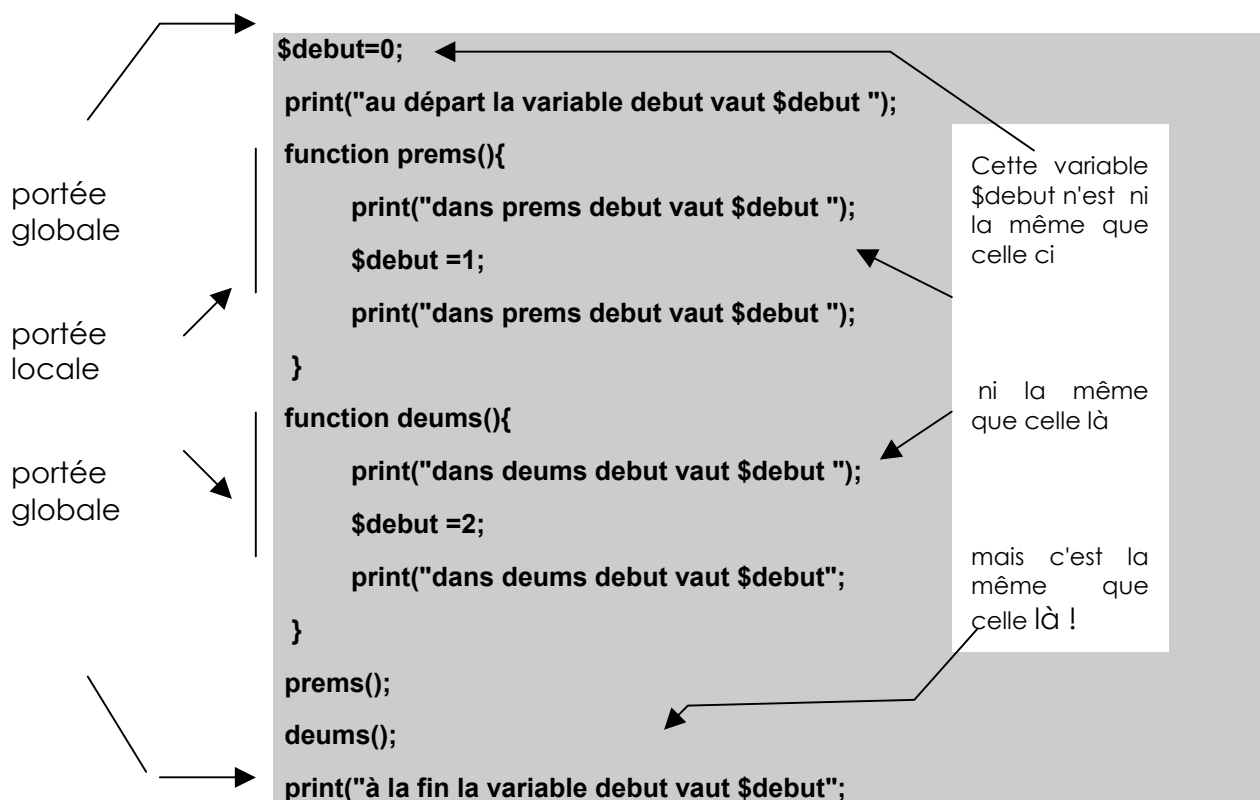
$debut=0;

print("au départ la variable debut vaut $debut ");

function prems(){

print("dans prems debut vaut $debut ");

$debut =1;

print("dans prems debut vaut $debut ");

}

function deums(){

print("dans deums debut vaut $debut ");

$debut =2;

print("dans deums debut vaut $debut";

}

prems();

deums();

print("à la fin la variable debut vaut $debut";

portée globale

portée locale

portée globale

Cette variable $debut n'est ni la même que celle ci

ni la même que celle là

mais c'est la même que celle là !